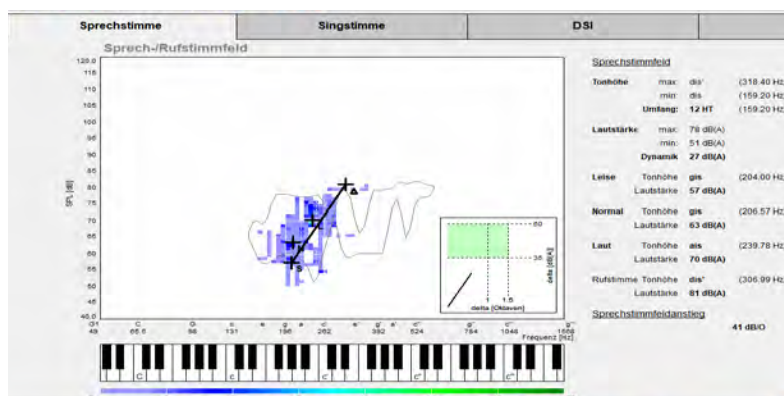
Sprechstimme | Singstimme | DSI

Sprech-/Rufstimmfeld

120
115
110
105
100
95
90
85
80
75
70
65
60
55
50
45
40.0

SPL [dB]

G1 49
C 65.5
G 98
c 131
e
g 196
a
c' 262
e'
g' 392
a'
c'' 524
g'' 784
c''' 1048
g''' 1568
Frequenz [Hz]

L
S
N

80
35
delta [dB(A)]
1
1.5
delta [Oktaven]

C
c
c'
c''
c'''

Sprechstimmfeld

Tonhöhe max: dis' (318.40 Hz
min: dis (159.20 Hz
Umfang: 12 HT (159.20 Hz

Lautstärke max: 78 dB(A)
min: 51 dB(A)
Dynamik 27 dB(A)

Leise Tonhöhe gis (204.00 Hz
Lautstärke 57 dB(A)

Normal Tonhöhe gis (206.57 Hz
Lautstärke 63 dB(A)

Laut Tonhöhe ais (239.78 Hz
Lautstärke 70 dB(A)

Rufstimme Tonhöhe dis' (306.99 Hz
Lautstärke 81 dB(A)

Sprechstimmfeldanstieg
41 dB/O